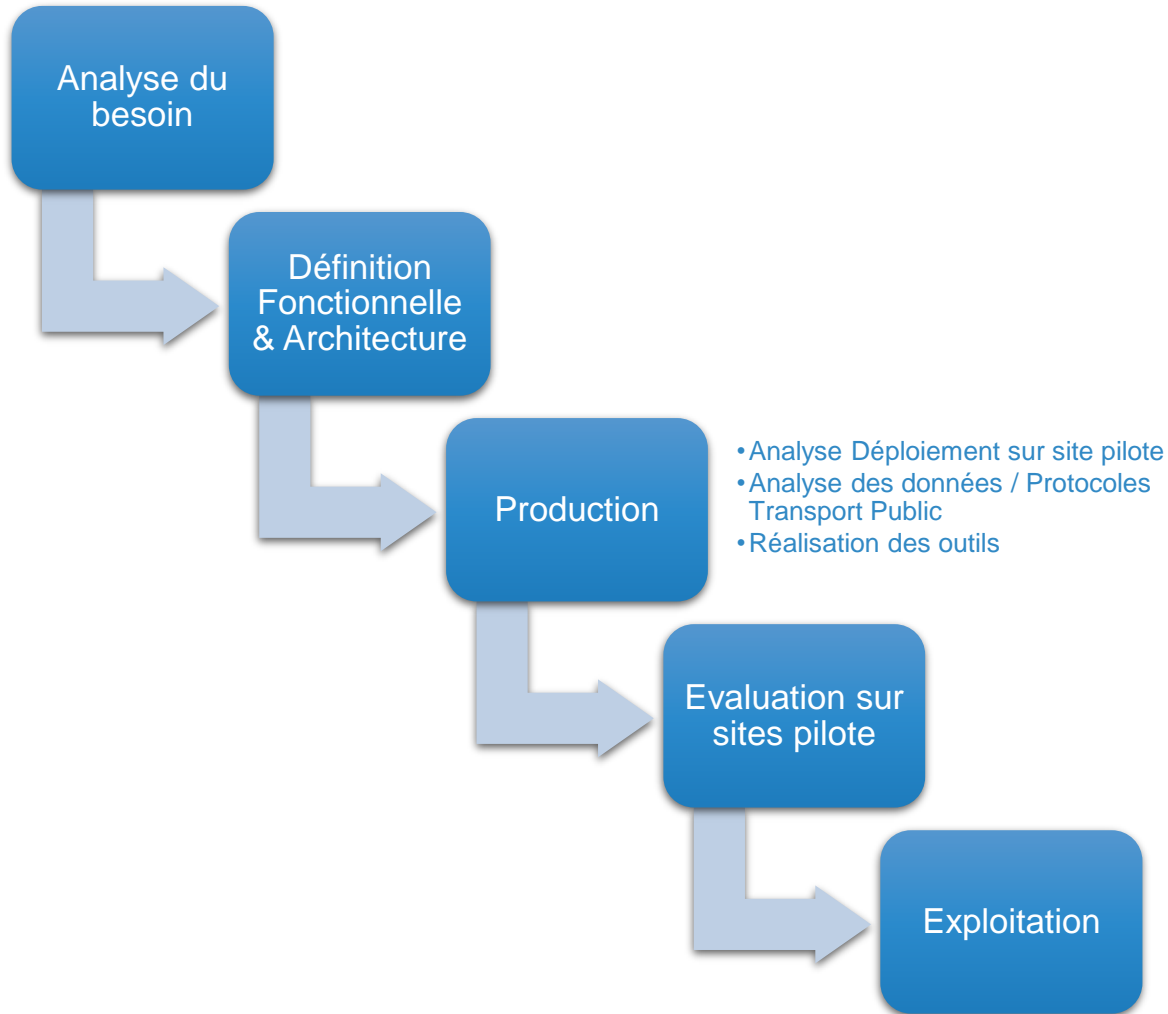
Analyse du besoin

Définition Fonctionnelle & Architecture

Production

• Analyse Déploiement sur site pilote
• Analyse des données / Protocoles Transport Public
• Réalisation des outils

Evaluation sur sites pilote

Exploitation